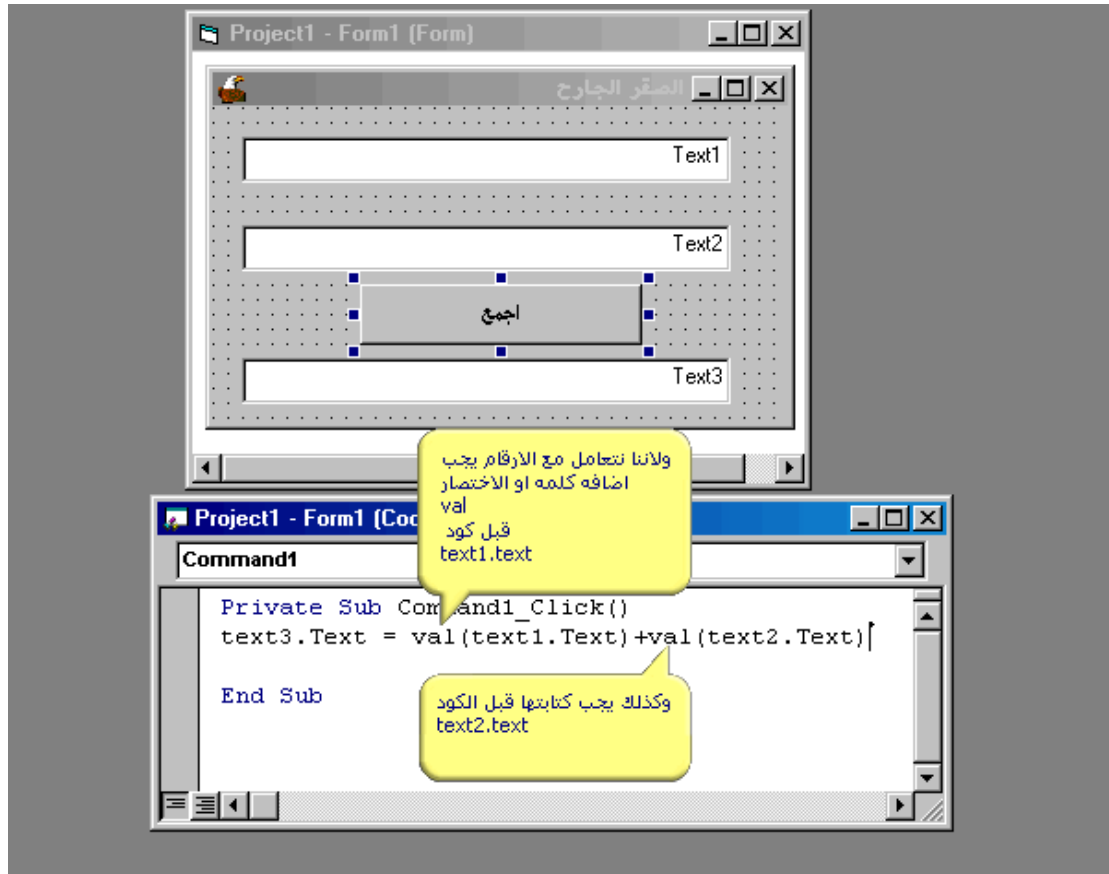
Project1 - Form1 (Form)

الصقر الجارح

Text1

Text2

اجمع

Text3

ولاننا نتعامل مع الارقام يجب اضافه كلمه او الاختصار
val
قبل كود
text1.text

Project1 - Form1 (Coc

Command1

Private Sub Command1_Click()
text3.Text = val(text1.Text)+val(text2.Text)

End Sub

وكذلك يجب كتابتها قبل الكود
text2.text